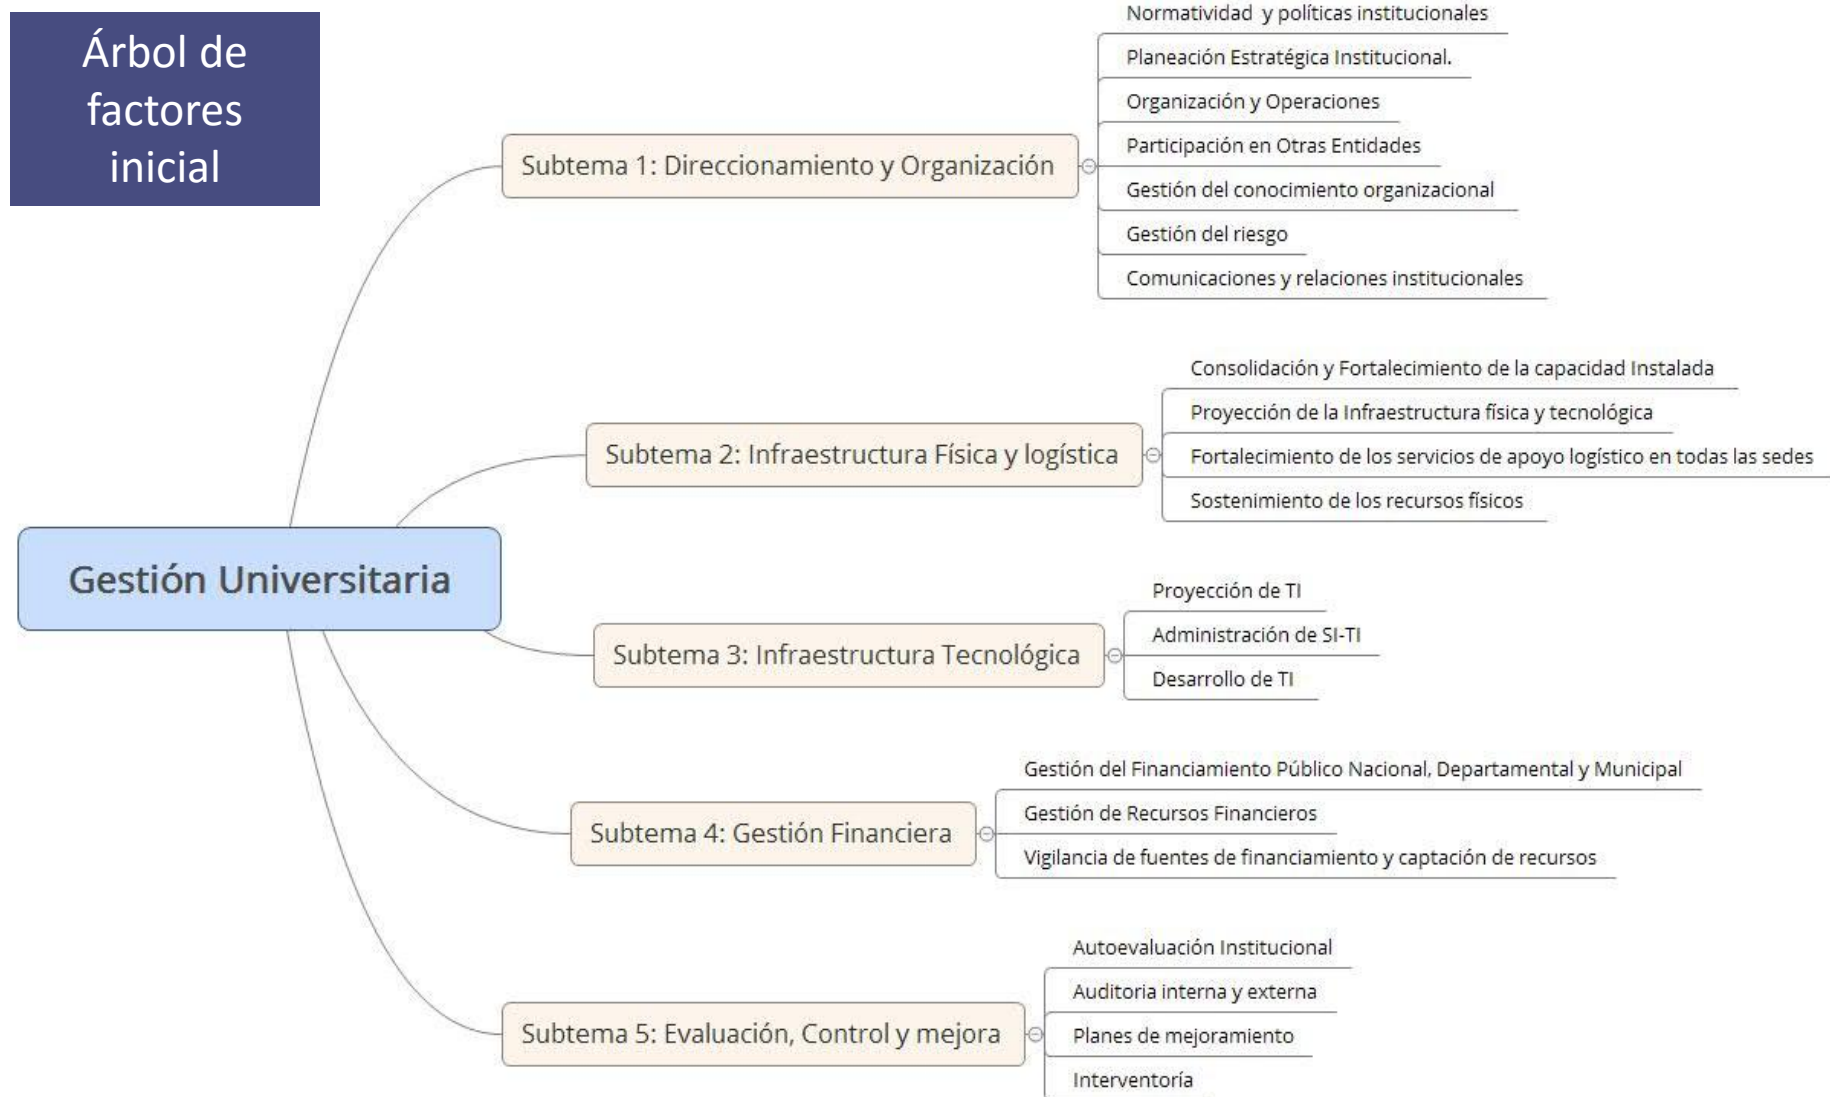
Árbol de factores inicial

Gestión Universitaria

Subtema 1: Direccionamiento y Organización

Normatividad y políticas institucionales
Planeación Estratégica Institucional.
Organización y Operaciones
Participación en Otras Entidades
Gestión del conocimiento organizacional
Gestión del riesgo
Comunicaciones y relaciones institucionales

Subtema 2: Infraestructura Física y logística

Consolidación y Fortalecimiento de la capacidad Instalada
Proyección de la Infraestructura física y tecnológica
Fortalecimiento de los servicios de apoyo logístico en todas las sedes
Sostenimiento de los recursos físicos

Subtema 3: Infraestructura Tecnológica

Proyección de TI
Administración de SI-TI
Desarrollo de TI

Subtema 4: Gestión Financiera

Gestión del Financiamiento Público Nacional, Departamental y Municipal
Gestión de Recursos Financieros
Vigilancia de fuentes de financiamiento y captación de recursos

Subtema 5: Evaluación, Control y mejora

Autoevaluación Institucional
Auditoria interna y externa
Planes de mejoramiento
Interventoría